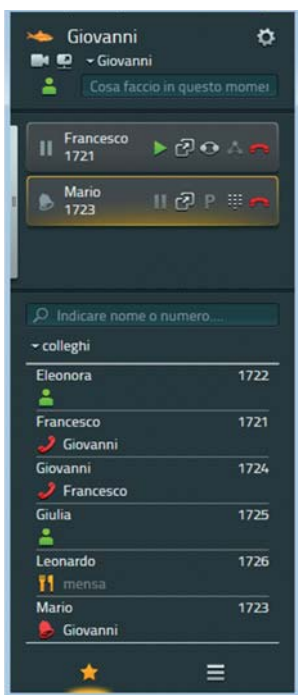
Giovanni
▾ Giovanni
Cosa faccio in questo momei

Francesco
1721

Mario
1723
P

Indicare nome o numero...
▾ colleghi

Eleonora 1722

Francesco 1721
Giovanni

Giovanni 1724
Francesco

Giulia 1725

Leonardo 1726
mensa

Mario 1723
Giovanni